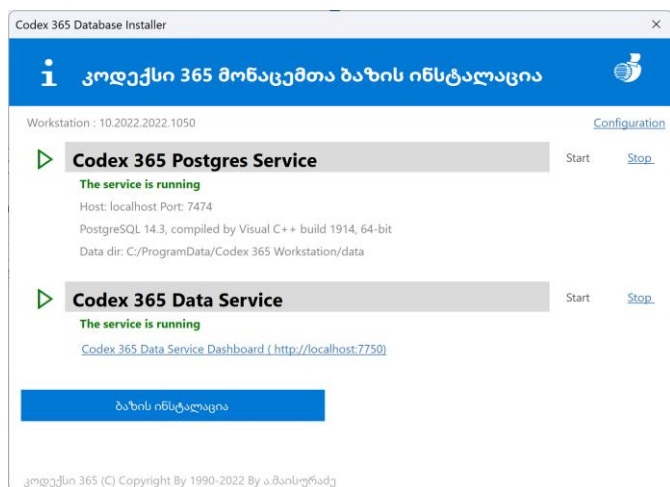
Codex 365 Database Installer

×

კოდექსი 365 მონაცემთა ბაზის ინსტალაცია

Workstation : 10.2022.2022.1050

Configuration

Codex 365 Postgres Service

Start

Stop

The service is running

Host: localhost Port: 7474

PostgreSQL 14.3, compiled by Visual C++ build 1914, 64-bit

Data dir: C:/ProgramData/Codex 365 Workstation/data

Codex 365 Data Service

Start

Stop

The service is running

Codex 365 Data Service Dashboard ( http://localhost:7750)

ბაზის ინსტალაცია

კოდექსი 365 (C) Copyright By 1990-2022 By ა.მაისურაძე